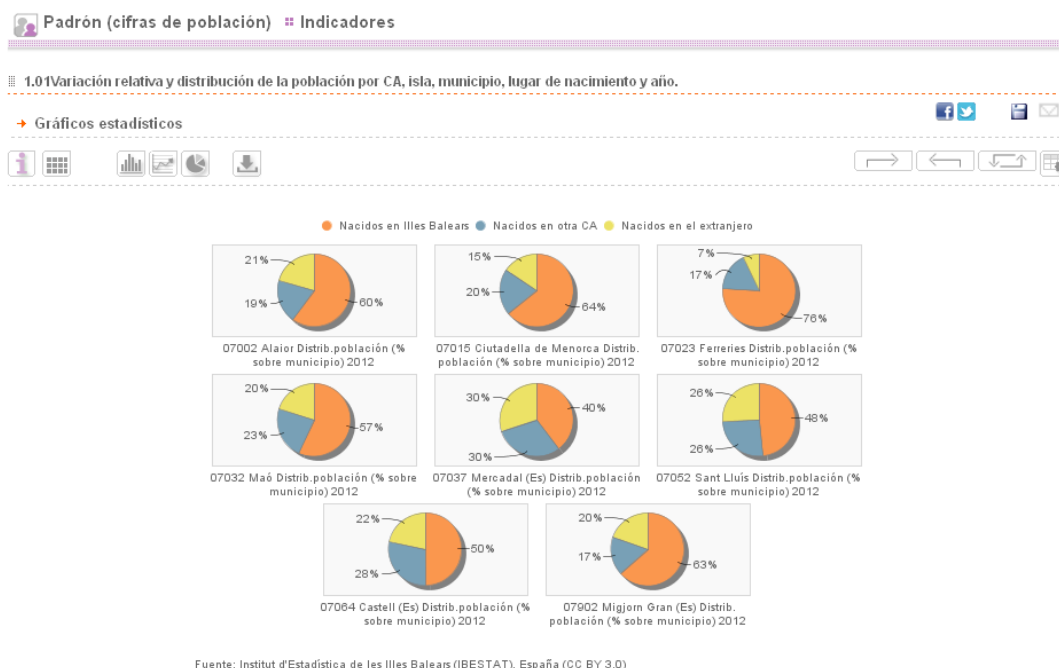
Padrón (cifras de población) Indicadores

1.01Variación relativa y distribución de la población por CA, isla, municipio, lugar de nacimiento y año.

→ Gráficos estadísticos

Nacidos en Illes Balears Nacidos en otra CA Nacidos en el extranjero

21%
19%
60%
07002 Alaior Distrib.población (% sobre municipio) 2012

15%
20%
64%
07015 Ciutadella de Menorca Distrib. población (% sobre municipio) 2012

7%
17%
76%
07023 Ferreries Distrib.población (% sobre municipio) 2012

20%
23%
57%
07032 Maó Distrib.población (% sobre municipio) 2012

30%
30%
40%
07037 Mercadal (Es) Distrib.población (% sobre municipio) 2012

26%
26%
48%
07052 Sant Lluís Distrib.población (% sobre municipio) 2012

22%
28%
50%
07064 Castell (Es) Distrib.población (% sobre municipio) 2012

20%
17%
63%
07902 Migjorn Gran (Es) Distrib. población (% sobre municipio) 2012

Fuente: Institut d'Estadística de les Illes Balears (IBESTAT). España (CC BY 3.0)